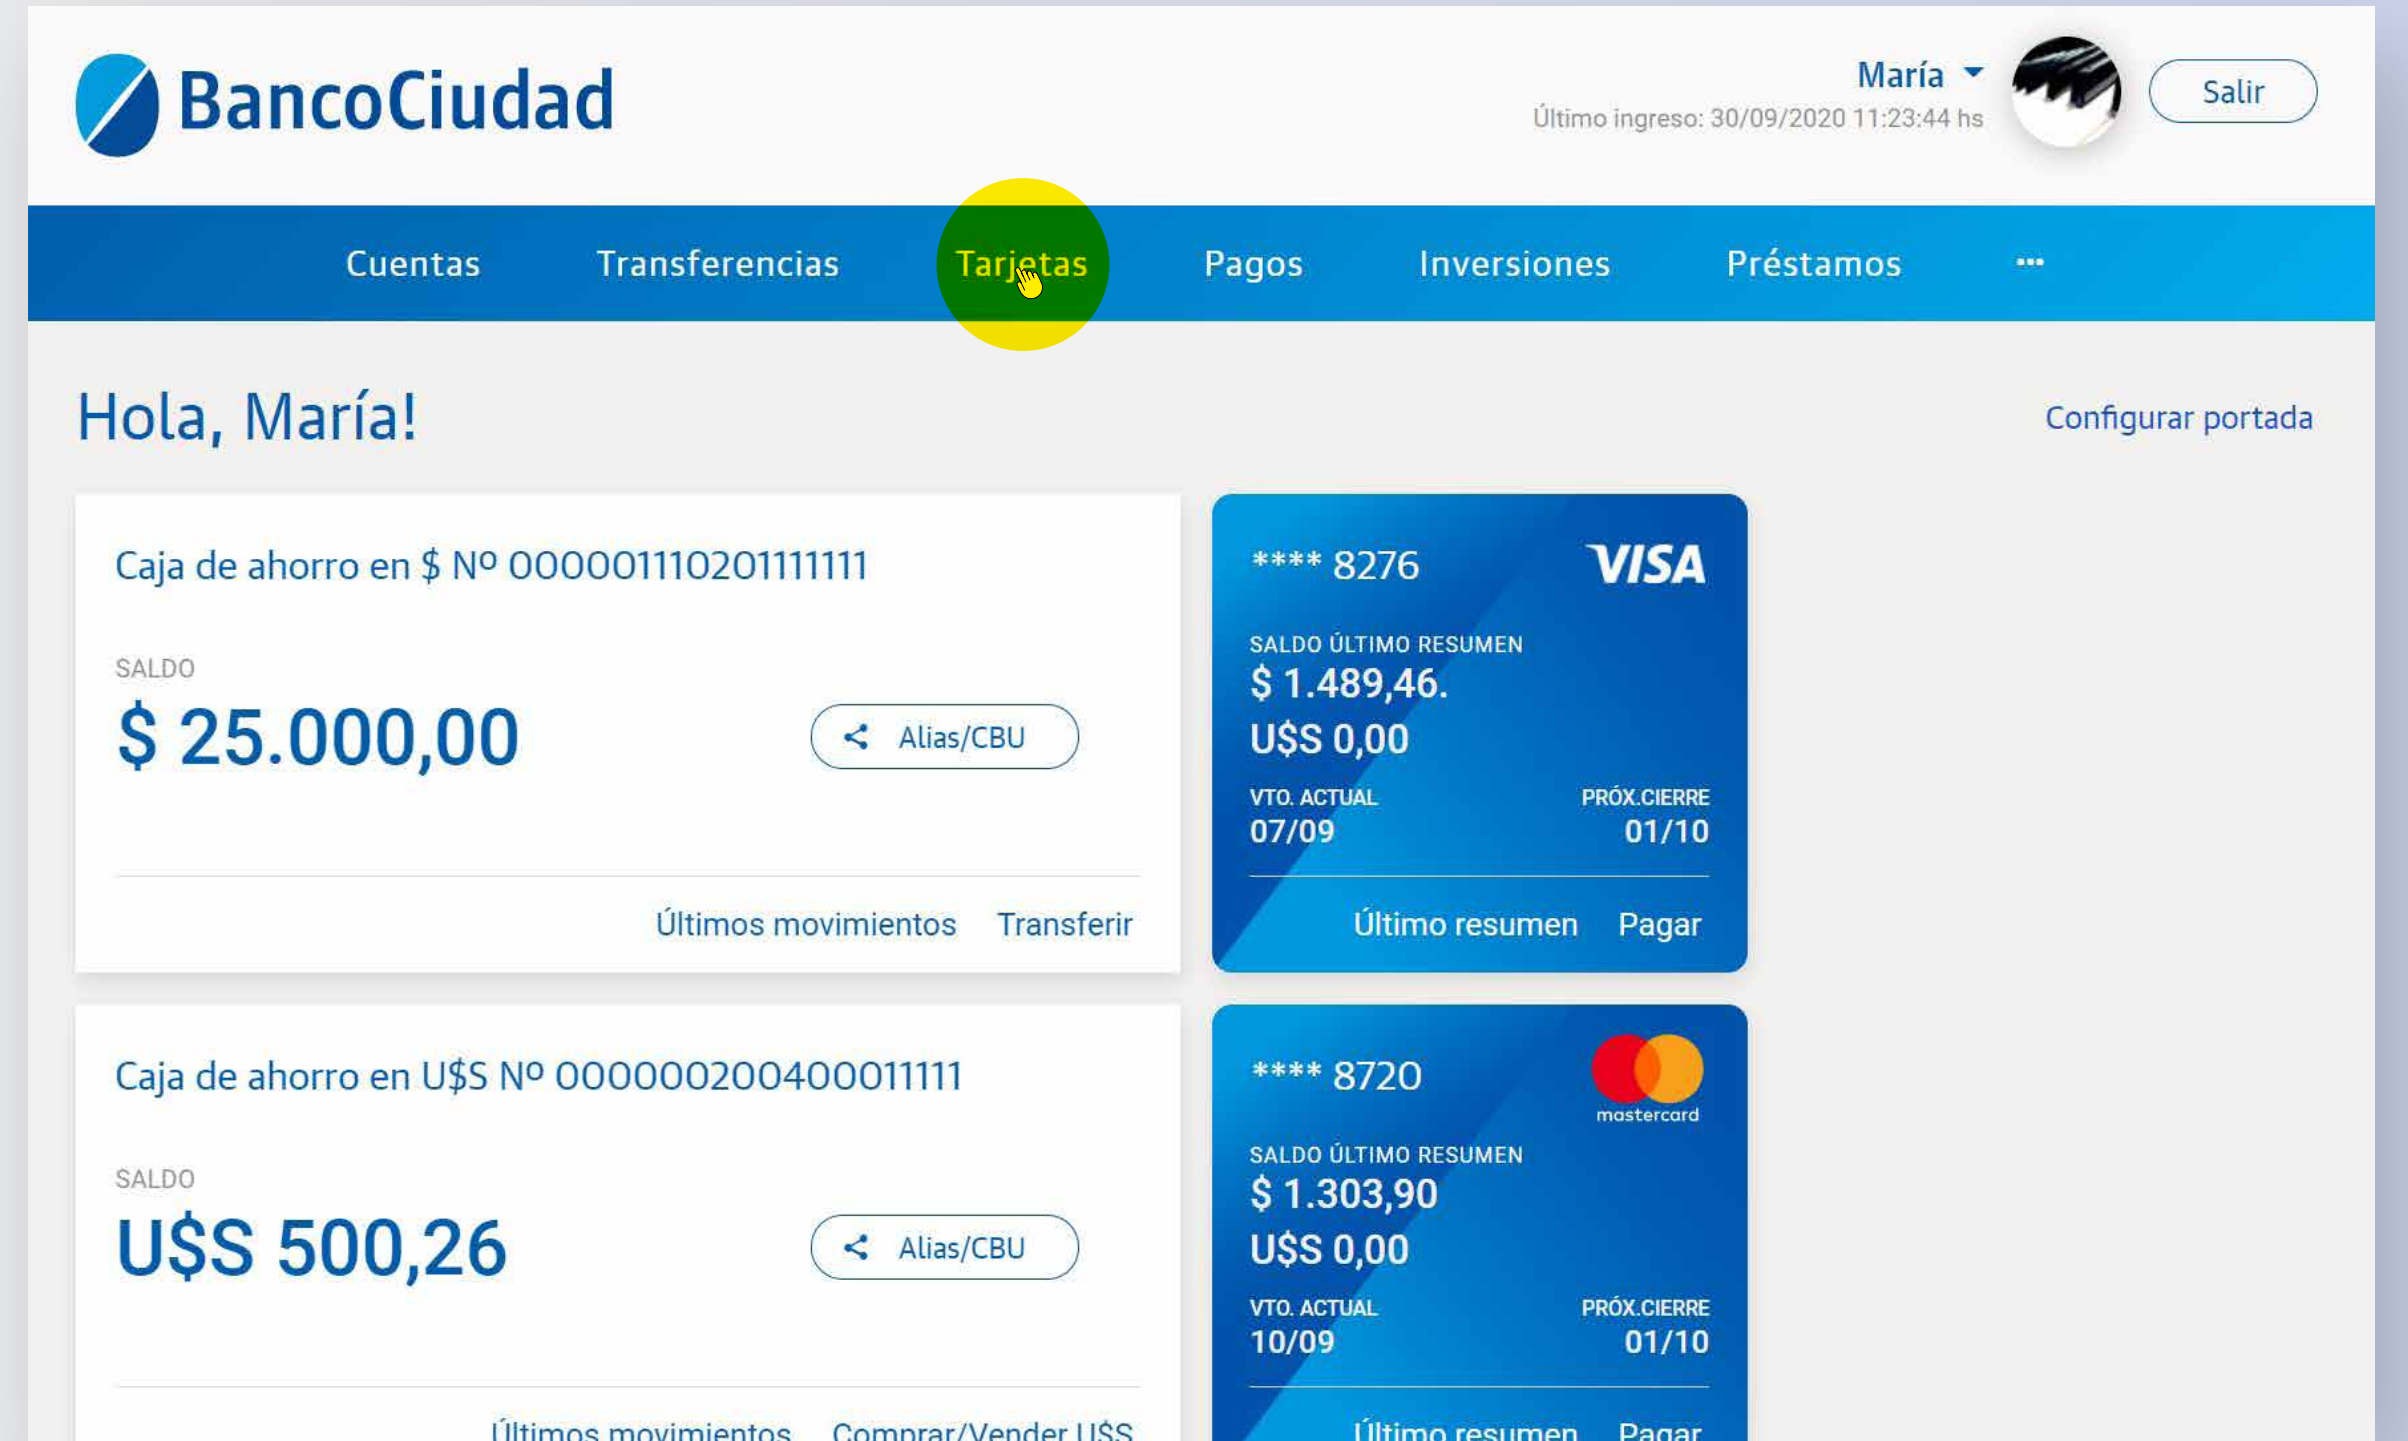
BancoCiudad

María
Último ingreso: 30/09/2020 11:23:44 hs
Salir

Cuentas Transferencias Tarjetas Pagos Inversiones Préstamos ···

Hola, María!

Configurar portada

Caja de ahorro en $ Nº 0000011020111111

SALDO
$ 25.000,00

Alias/CBU

Últimos movimientos Transferir

**** 8276
VISA
SALDO ÚLTIMO RESUMEN
$ 1.489,46.
U$S 0,00
VTO. ACTUAL
07/09
PRÓX.CIERRE
01/10
Último resumen Pagar

Caja de ahorro en U$S Nº 0000002004001111

SALDO
U$S 500,26

Alias/CBU

Últimos movimientos Comprar/Vender U$S

**** 8720
mastercard
SALDO ÚLTIMO RESUMEN
$ 1.303,90
U$S 0,00
VTO. ACTUAL
10/09
PRÓX.CIERRE
01/10
Último resumen Pagar